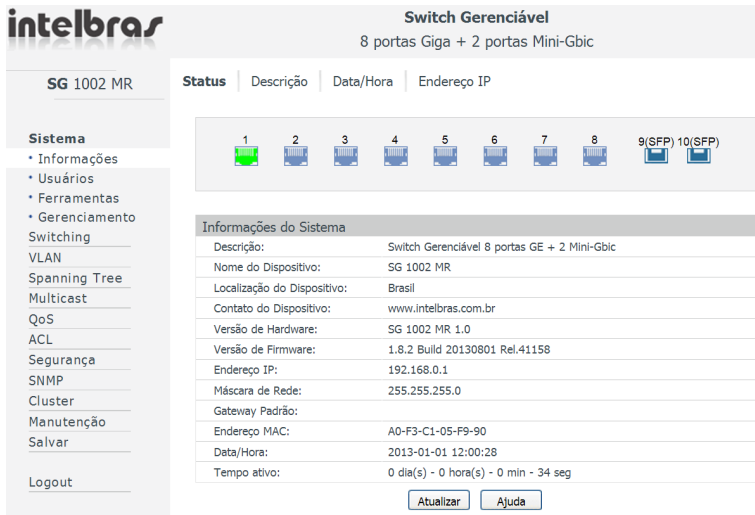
intelbras

Switch Gerenciável
8 portas Giga + 2 portas Mini-Gbic

SG 1002 MR

Status | Descrição | Data/Hora | Endereço IP

Sistema
• Informações
• Usuários
• Ferramentas
• Gerenciamento
Switching
VLAN
Spanning Tree
Multicast
QoS
ACL
Segurança
SNMP
Cluster
Manutenção
Salvar

Logout

1 2 3 4 5 6 7 8 9(SFP) 10(SFP)

Informações do Sistema

| | |
|---|---|
| Descrição: | Switch Gerenciável 8 portas GE + 2 Mini-Gbic |
| Nome do Dispositivo: | SG 1002 MR |
| Localização do Dispositivo: | Brasil |
| Contato do Dispositivo: | www.intelbras.com.br |
| Versão de Hardware: | SG 1002 MR 1.0 |
| Versão de Firmware: | 1.8.2 Build 20130801 Rel.41158 |
| Endereço IP: | 192.168.0.1 |
| Máscara de Rede: | 255.255.255.0 |
| Gateway Padrão: | |
| Endereço MAC: | A0-F3-C1-05-F9-90 |
| Data/Hora: | 2013-01-01 12:00:28 |
| Tempo ativo: | 0 dia(s) - 0 hora(s) - 0 min - 34 seg |

Atualizar | Ajuda